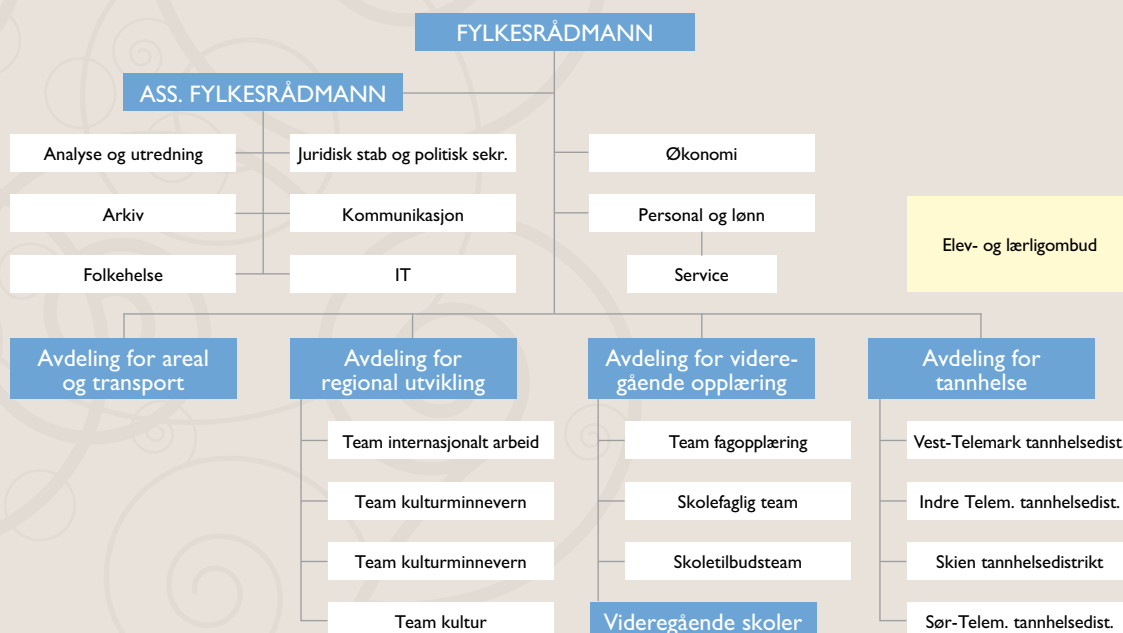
FYLKESRÅDMANN

ASS. FYLKESRÅDMANN

Analyse og utredning

Juridisk stab og politisk sekr.

Økonomi

Arkiv

Kommunikasjon

Personal og lønn

Folkehelse

IT

Service

Elev- og lærligombud

Avdeling for areal og transport

Avdeling for regional utvikling

Team internasjonalt arbeid

Team kulturminnevern

Team kulturminnevern

Team kultur

Avdeling for videregående opplæring

Team fagopplæring

Skolefaglig team

Skoletilbudsteam

Videregående skoler

Avdeling for tannhelse

Vest-Telemark tannhelsedist

Indre Telem. tannhelsedist.

Skien tannhelsedistrikt

Sør-Telem. tannhelsedist.